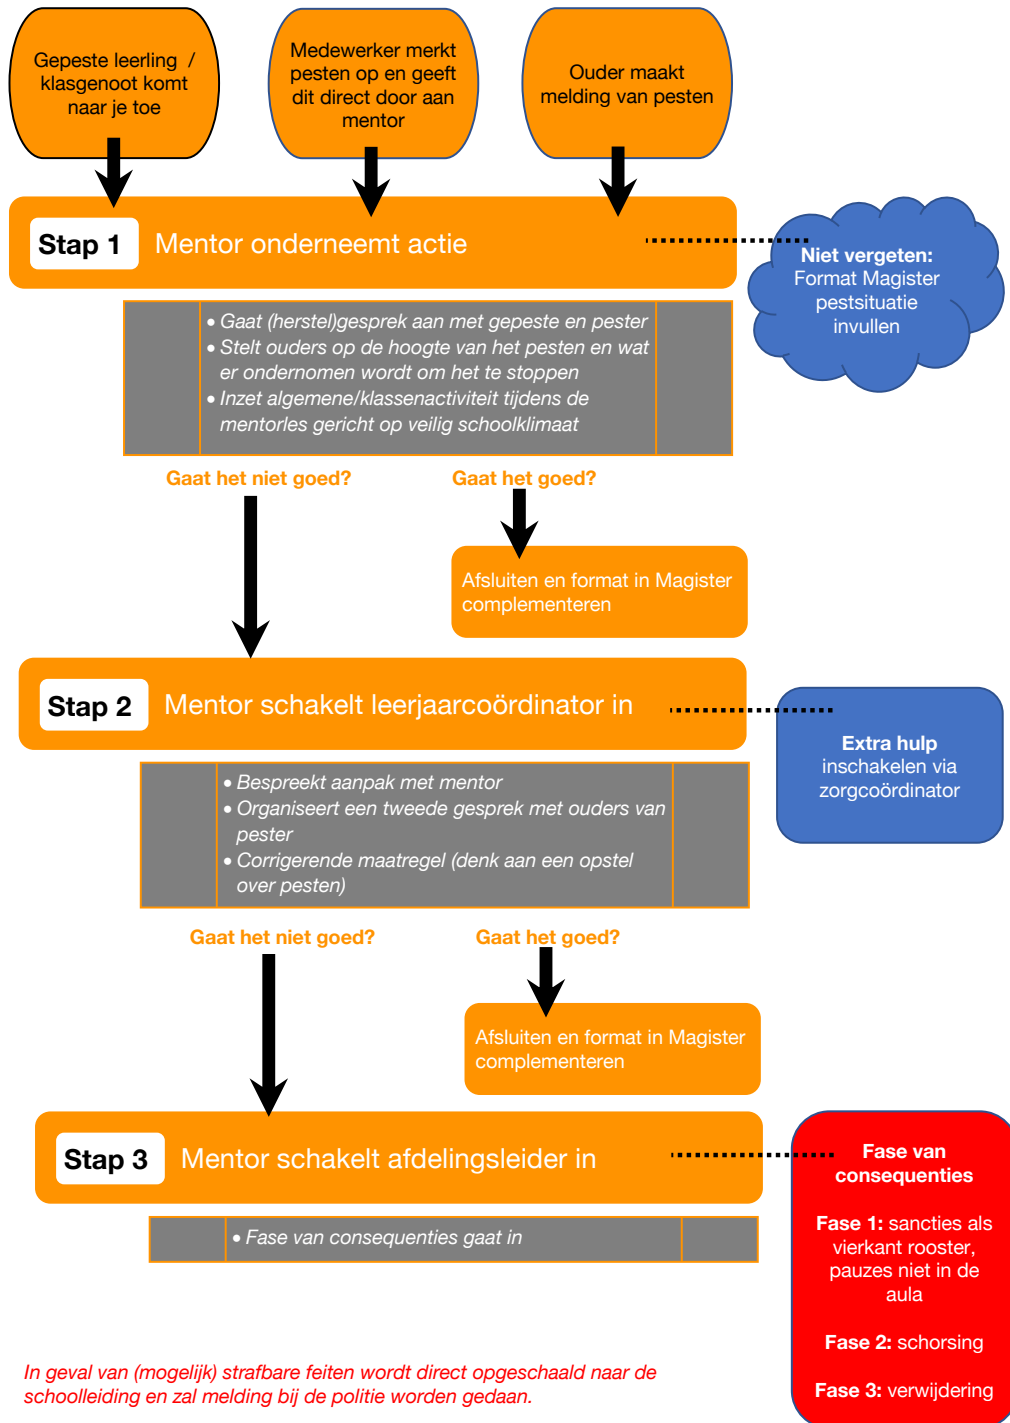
Gepeste leerling / klasgenoot komt naar je toe

Medewerker merkt pesten op en geeft dit direct door aan mentor

Ouder maakt melding van pesten

Stap 1 Mentor onderneemt actie

**Niet vergeten:** Format Magister pestsituatie invullen

• *Gaat (herstel)gesprek aan met gepeste en pester*
• *Stelt ouders op de hoogte van het pesten en wat er ondernomen wordt om het te stoppen*
• *Inzet algemene/klassenactiviteit tijdens de mentorles gericht op veilig schoolklimaat*

Gaat het niet goed?

Gaat het goed?

Afsluiten en format in Magister complementeren

Stap 2 Mentor schakelt leerjaarcoördinator in

**Extra hulp** inschakelen via zorgcoördinator

• *Bespreekt aanpak met mentor*
• *Organiseert een tweede gesprek met ouders van pester*
• *Corrigerende maatregel (denk aan een opstel over pesten)*

Gaat het niet goed?

Gaat het goed?

Afsluiten en format in Magister complementeren

Stap 3 Mentor schakelt afdelingsleider in

• *Fase van consequenties gaat in*

**Fase van consequenties**

**Fase 1:** sancties als vierkant rooster, pauzes niet in de aula

**Fase 2:** schorsing

**Fase 3:** verwijdering

*In geval van (mogelijk) strafbare feiten wordt direct opgeschaald naar de schoolleiding en zal melding bij de politie worden gedaan.*